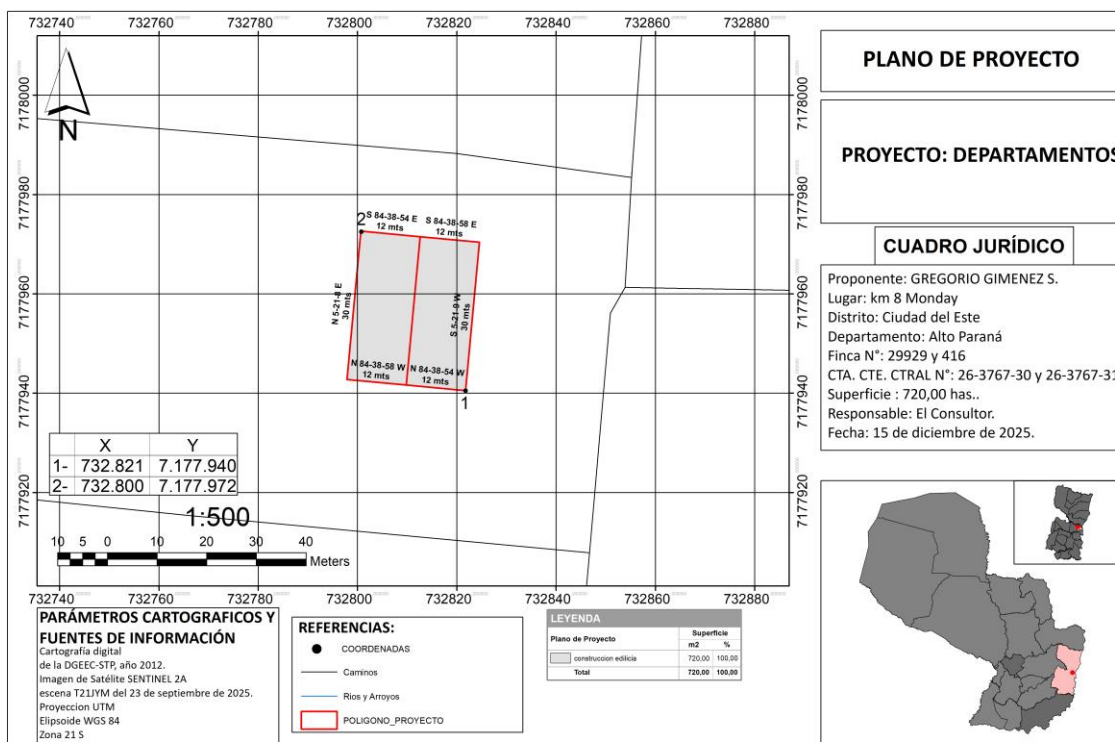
732740 732760 732780 732800 732820 732840 732860 732880

7178000
7177980
7177960
7177940
7177920

N

2 S 84-38-54 E
12 mts

S 84-38-58 E
12 mts

N 5-21-9 E
30 mts

S 5-21-9 W
30 mts

N 84-38-58 W
12 mts

N 84-38-54 W
12 mts

1

| | X | Y |
|---|---|---|
| 1- | 732.821 | 7.177.940 |
| 2- | 732.800 | 7.177.972 |

1:500

10 5 0 10 20 30 40
Meters

732740 732760 732780 732800 732820 732840 732860 732880

7178000
7177980
7177960
7177940
7177920

PLANO DE PROYECTO

PROYECTO: DEPARTAMENTOS

CUADRO JURÍDICO

Proponente: GREGORIO GIMENEZ S.
Lugar: km 8 Monday
Distrito: Ciudad del Este
Departamento: Alto Paraná
Finca N°: 29929 y 416
CTA. CTE. CTRAL N°: 26-3767-30 y 26-3767-31
Superficie : 720,00 has..
Responsable: El Consultor.
Fecha: 15 de diciembre de 2025.

PARÁMETROS CARTOGRAFICOS Y FUENTES DE INFORMACIÓN
Cartografía digital
de la DGEEC-STP, año 2012.
Imagen de Satélite SENTINEL 2A
escena T21JYM del 23 de septiembre de 2025.
Proyeccion UTM
Elipsoide WGS 84
Zona 21 S

REFERENCIAS:
COORDENADAS
Caminos
Rios y Arroyos
POLIGONO_PROYECTO

LEYENDA

| Plano de Proyecto | Superficie m2 | % |
|---|---|---|
| construccion edilicia | 720,00 | 100,00 |
| Total | 720,00 | 100,00 |